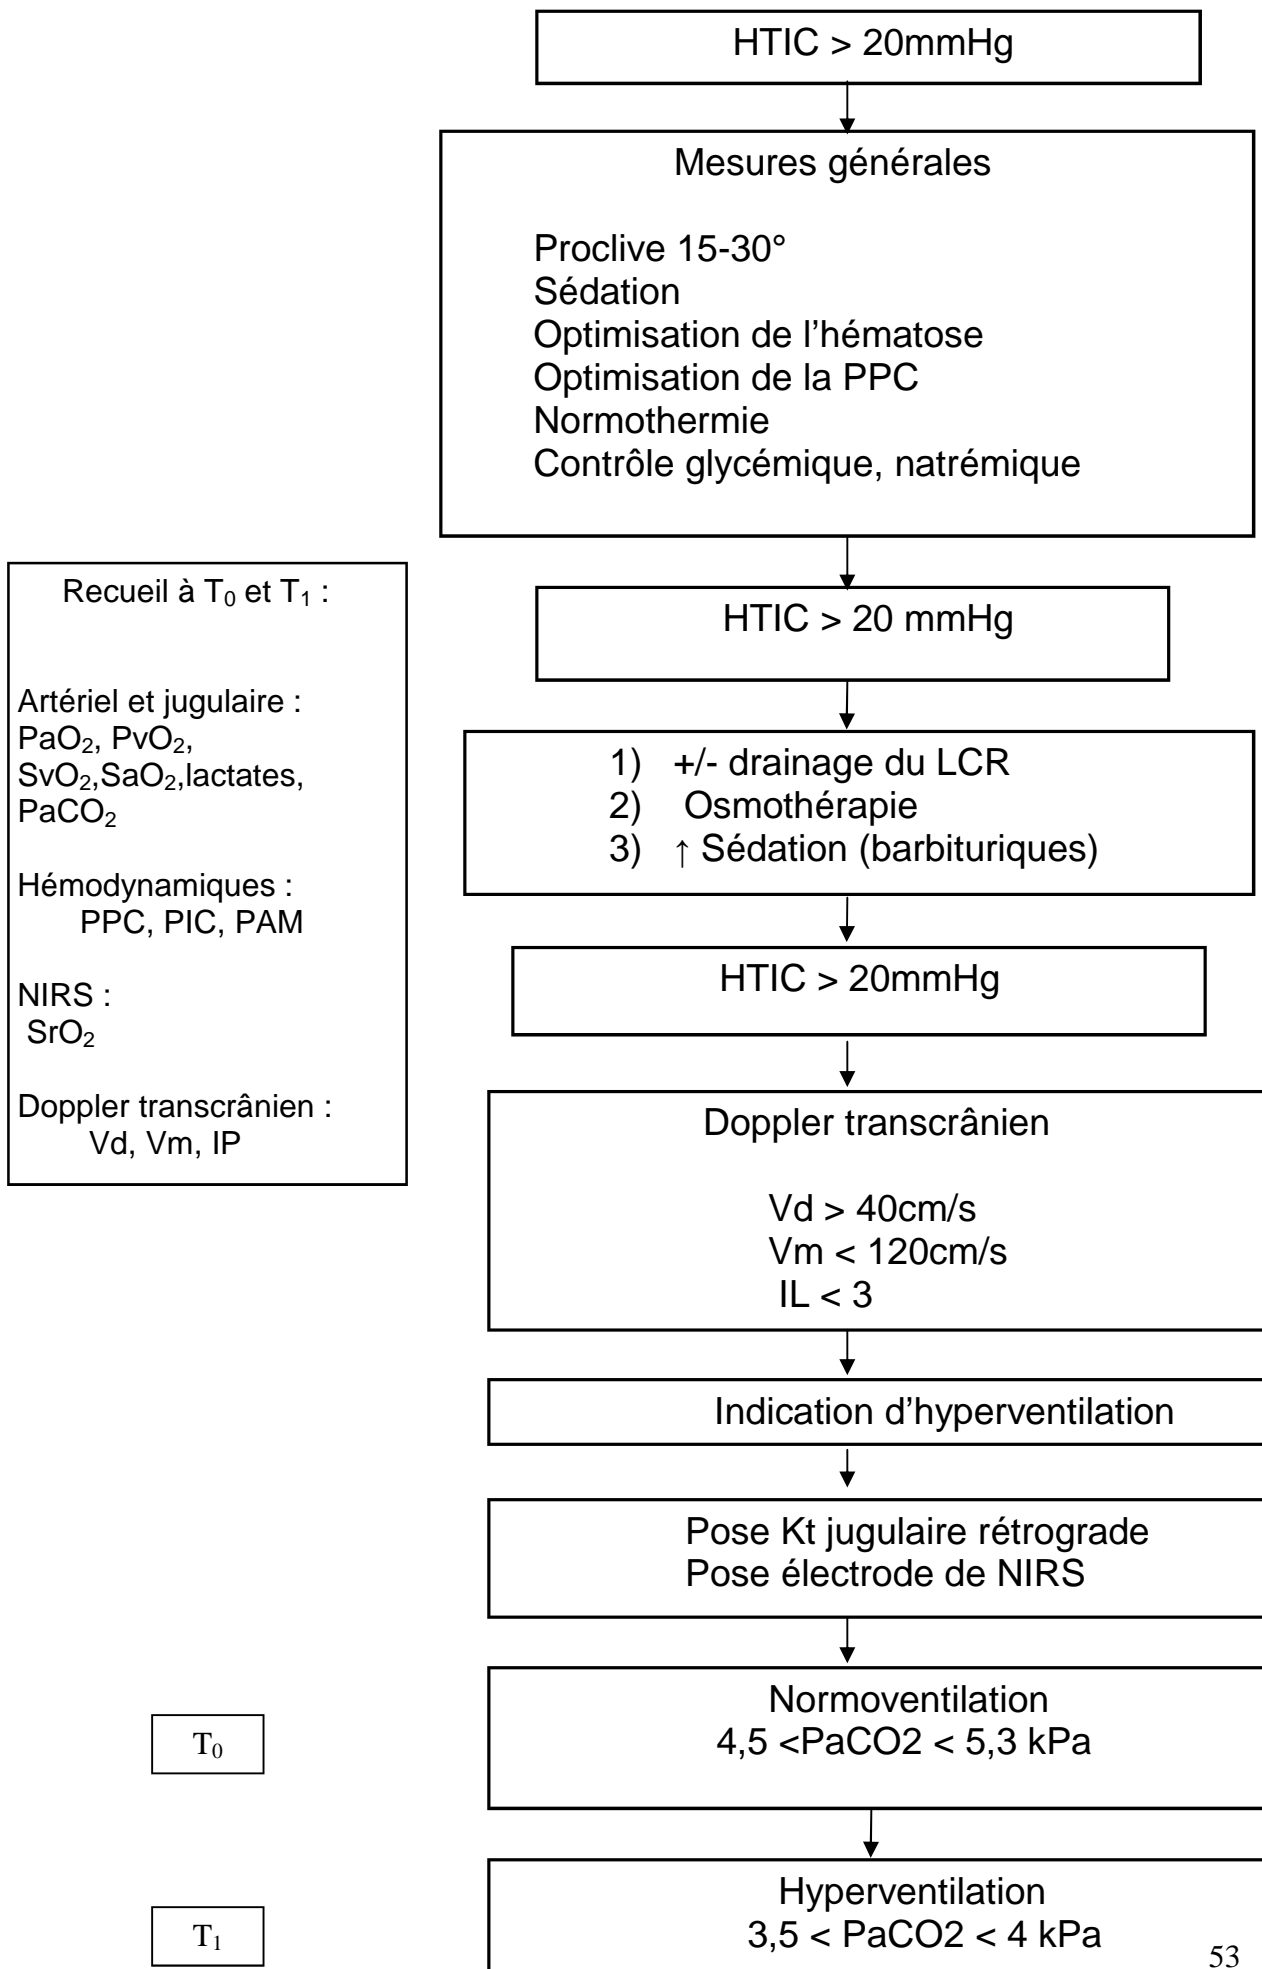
HTIC > 20mmHg

Mesures générales

Proclive 15-30°
Sédation
Optimisation de l'hématose
Optimisation de la PPC
Normothermie
Contrôle glycémique, natrémique

Recueil à $T_0$ et $T_1$ :

Artériel et jugulaire :
$PaO_2$, $PvO_2$, $SvO_2$,$SaO_2$,lactates, $PaCO_2$

Hémodynamiques :
PPC, PIC, PAM

NIRS :
$SrO_2$

Doppler transcrânien :
Vd, Vm, IP

HTIC > 20 mmHg

1) +/- drainage du LCR
2) Osmothérapie
3) ↑ Sédation (barbituriques)

HTIC > 20mmHg

Doppler transcrânien

Vd > 40cm/s
Vm < 120cm/s
IL < 3

Indication d'hyperventilation

Pose Kt jugulaire rétrograde
Pose électrode de NIRS

$T_0$

Normoventilation
4,5 <PaCO2 < 5,3 kPa

$T_1$

Hyperventilation
3,5 < PaCO2 < 4 kPa

53